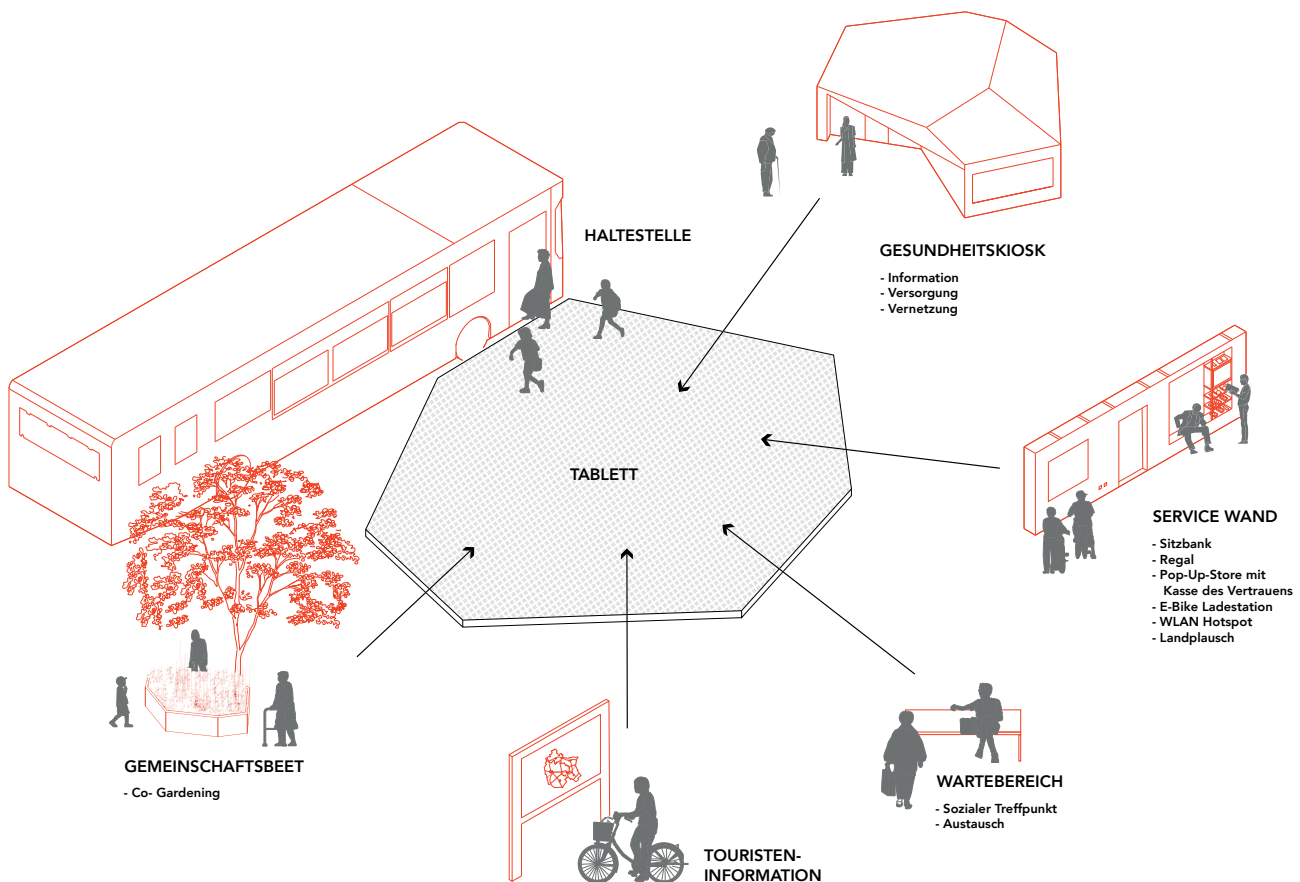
HALTESTELLE

GESUNDHEITSKIOSK

- Information
- Versorgung
- Vernetzung

TABLETT

SERVICE WAND

- Sitzbank
- Regal
- Pop-Up-Store mit Kasse des Vertrauens
- E-Bike Ladestation
- WLAN Hotspot
- Landplausch

GEMEINSCHAFTSBEET

- Co- Gardening

WARTEBEREICH

- Sozialer Treffpunkt
- Austausch

TOURISTEN-INFORMATION